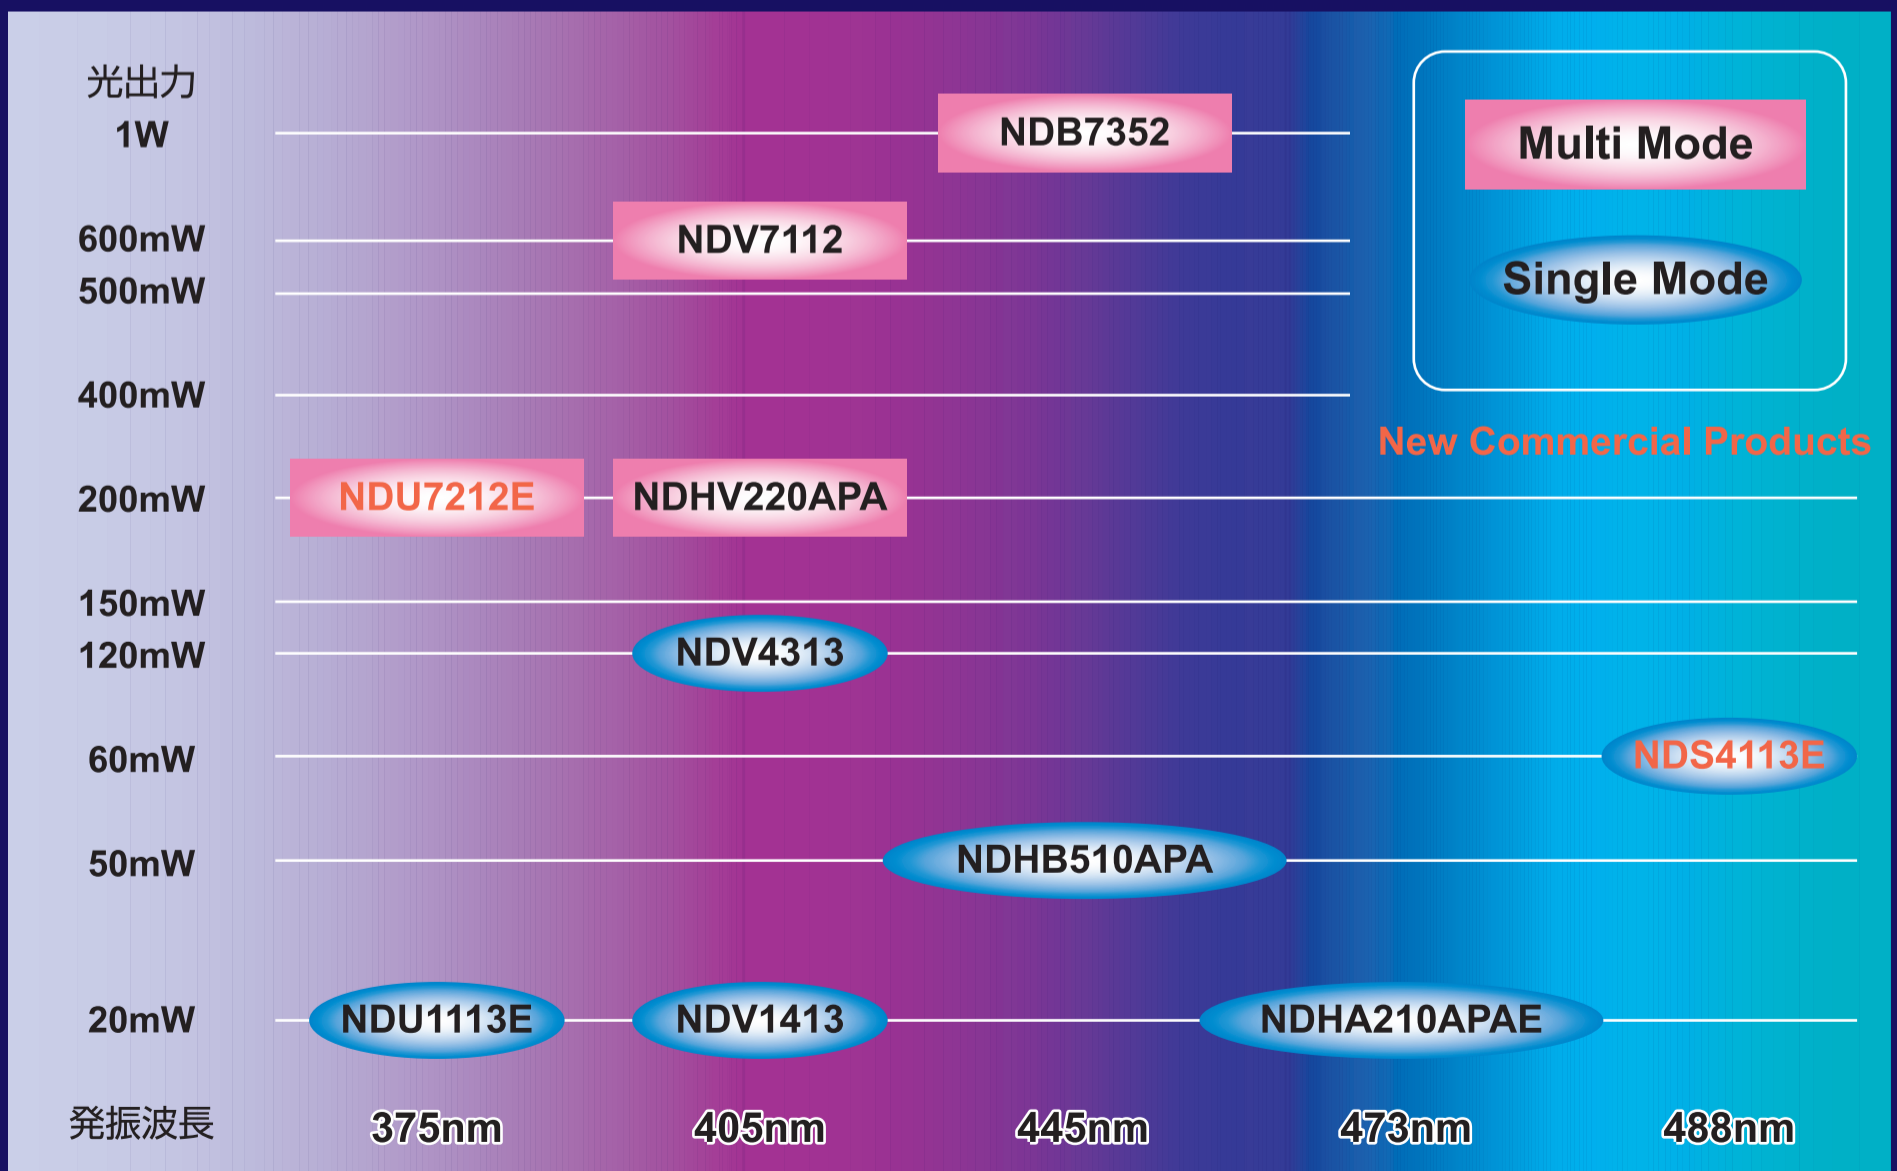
光出力
1W

NDB7352

Multi Mode

Single Mode

600mW

NDV7112

500mW

400mW

New Commercial Products

200mW

NDU7212E

NDHV220APA

150mW

120mW

NDV4313

60mW

NDS4113E

50mW

NDHB510APA

20mW

NDU1113E

NDV1413

NDHA210APAE

発振波長

375nm

405nm

445nm

473nm

488nm